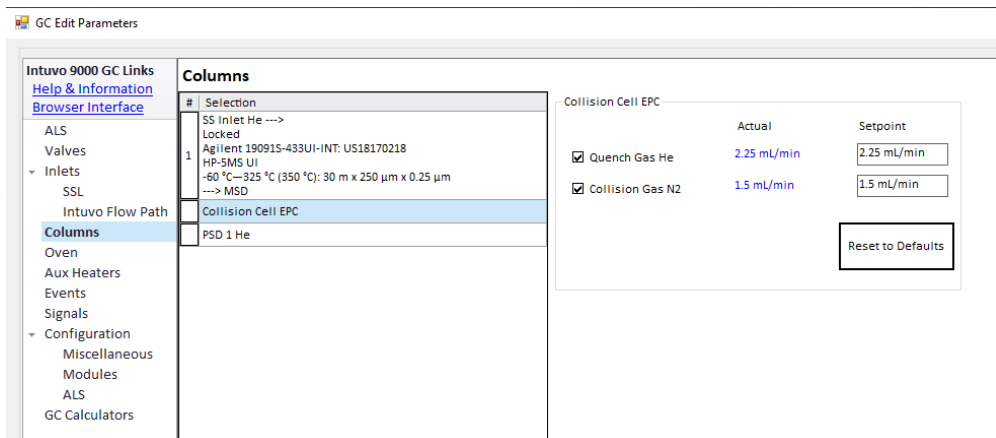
GC Edit Parameters

Intuvo 9000 GC Links
Help & Information
Browser Interface
ALS
Valves
Inlets
SSL
Intuvo Flow Path
Columns
Oven
Aux Heaters
Events
Signals
Configuration
Miscellaneous
Modules
ALS
GC Calculators

Columns

| # | Selection |
|---|---|
| 1 | SS Inlet He ---> Locked Agilent 19091S-433UI-INT: US18170218 HP-5MS UI -60 °C—325 °C (350 °C): 30 m x 250 µm x 0.25 µm ---> MSD |
| | Collision Cell EPC |
| | PSD 1 He |

Collision Cell EPC

| | Actual | Setpoint |
|---|---|---|
| Quench Gas He | 2.25 mL/min | 2.25 mL/min |
| Collision Gas N2 | 1.5 mL/min | 1.5 mL/min |

Reset to Defaults